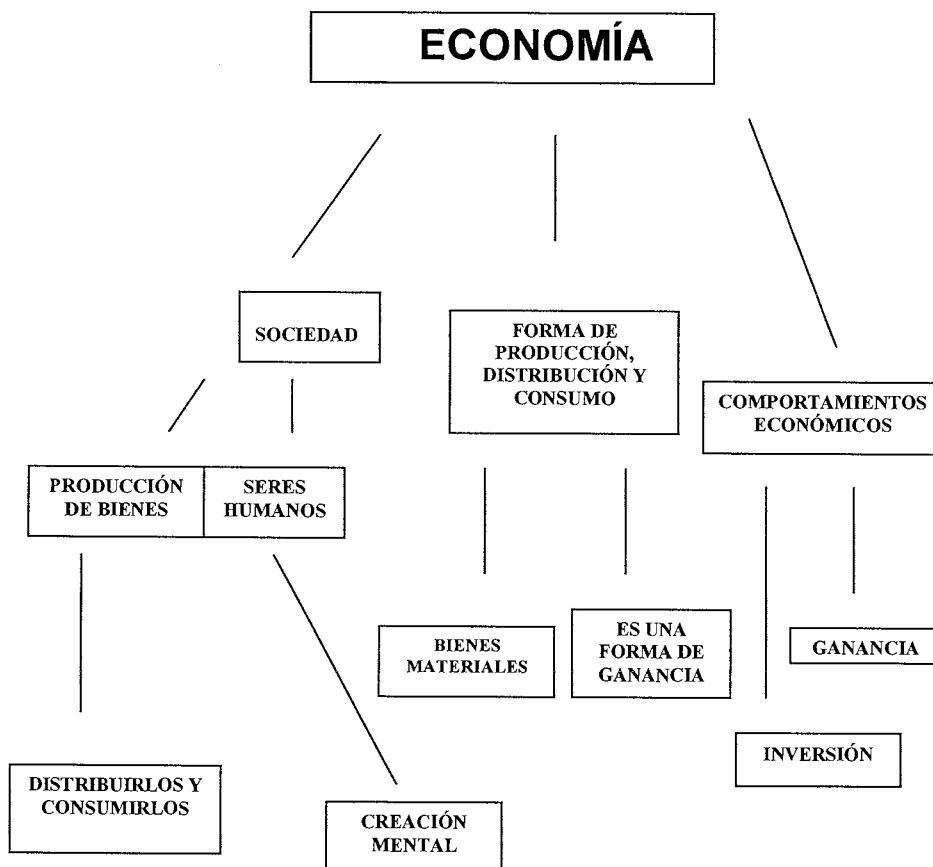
ECONOMÍA

SOCIEDAD

FORMA DE PRODUCCIÓN, DISTRIBUCIÓN Y CONSUMO

COMPORTAMIENTOS ECONÓMICOS

PRODUCCIÓN DE BIENES

SERES HUMANOS

BIENES MATERIALES

ES UNA FORMA DE GANANCIA

GANANCIA

INVERSIÓN

DISTRIBUIRLOS Y CONSUMIRLOS

CREACIÓN MENTAL